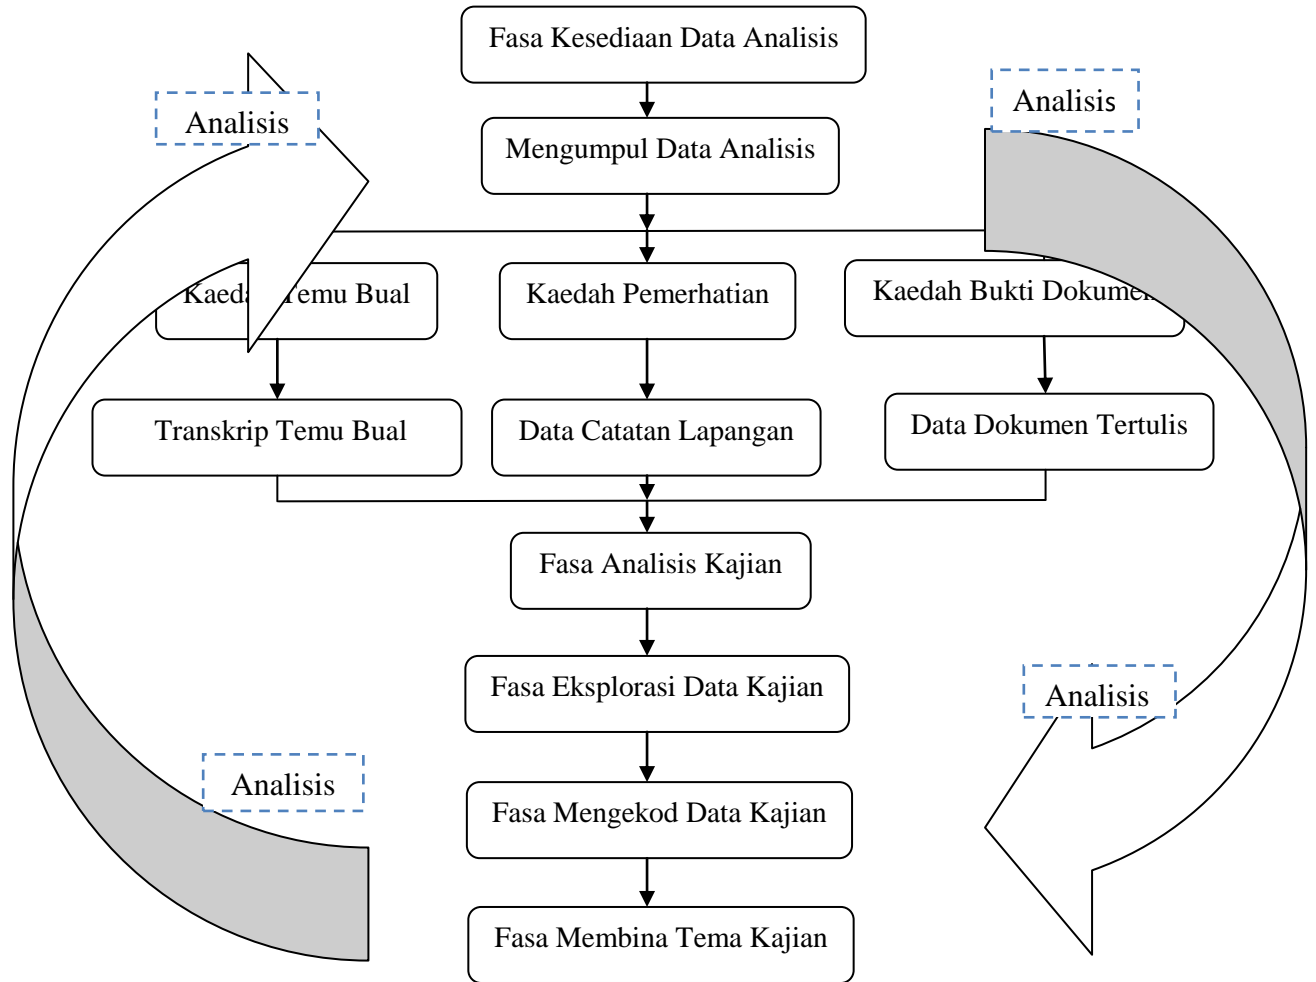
Fasa Kesediaan Data Analisis

Analisis

Analisis

Mengumpul Data Analisis

Kaeda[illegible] Temu Bual

Kaedah Pemerhatian

Kaedah Bukti Dokume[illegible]

Transkrip Temu Bual

Data Catatan Lapangan

Data Dokumen Tertulis

Fasa Analisis Kajian

Fasa Eksplorasi Data Kajian

Analisis

Analisis

Fasa Mengekod Data Kajian

Fasa Membina Tema Kajian